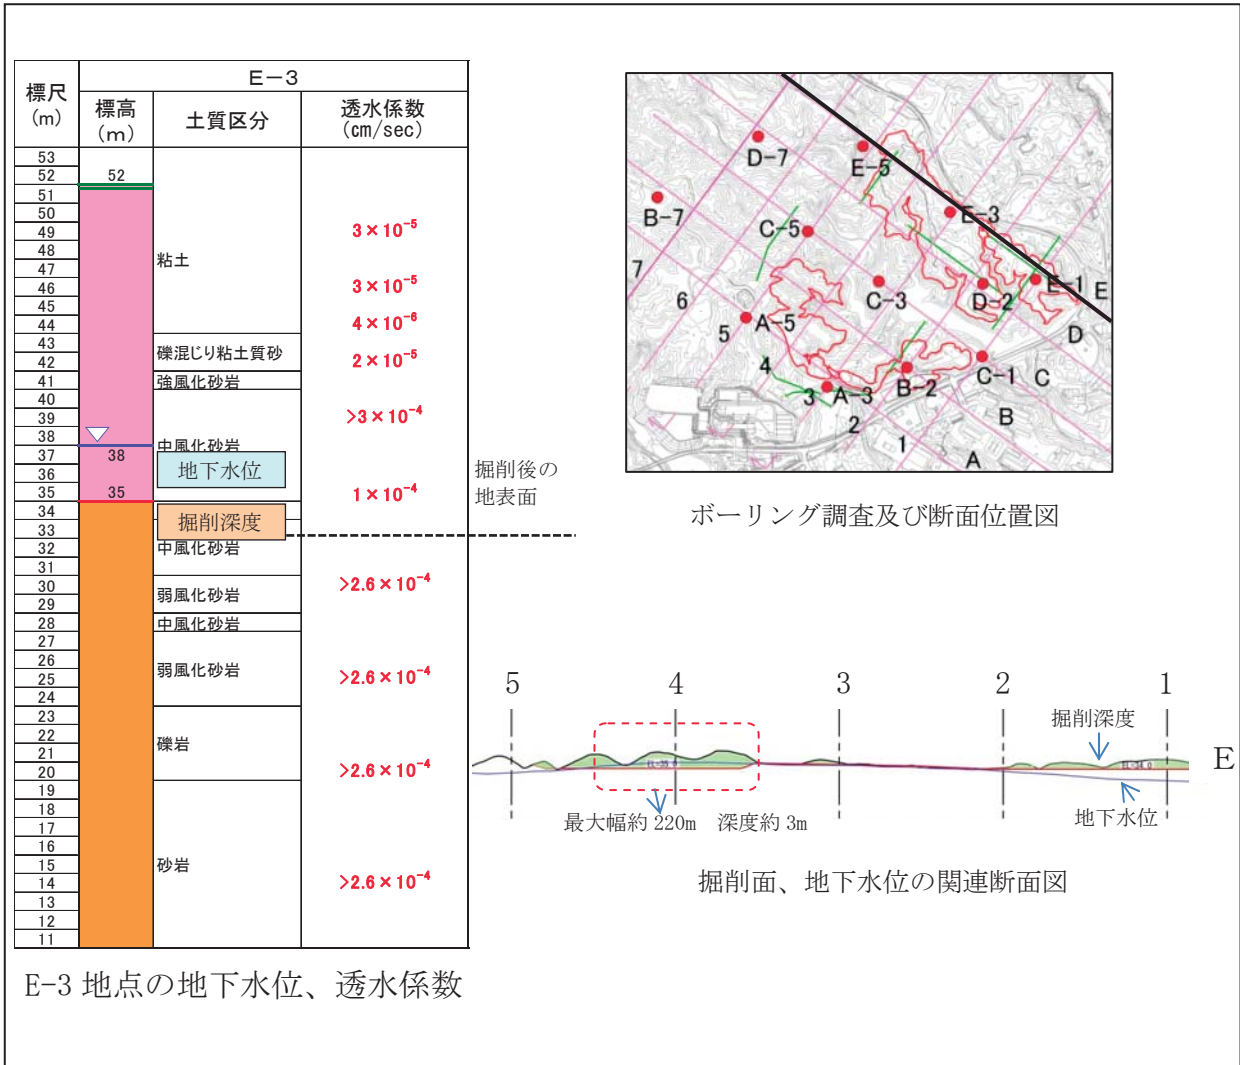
| 標尺 (m) | 標高 (m) | 土質区分 | 透水係数 (cm/sec) |
|---|---|---|---|
| | E－3 | | |
| 53 | | | |
| 52 | 52 | | |
| 51 | | | |
| 50 | | | |
| 49 | | | $3\times10^{-5}$ |
| 48 | | | |
| 47 | | 粘土 | |
| 46 | | | $3\times10^{-5}$ |
| 45 | | | |
| 44 | | | $4\times10^{-6}$ |
| 43 | | 礫混じり粘土質砂 | |
| 42 | | | $2\times10^{-5}$ |
| 41 | | 強風化砂岩 | |
| 40 | | | |
| 39 | | | $>3\times10^{-4}$ |
| 38 | | 中風化砂岩 | |
| 37 | 38 | 地下水位 | |
| 36 | | | |
| 35 | 35 | | $1\times10^{-4}$ |
| 34 | | 掘削深度 | |
| 33 | | | |
| 32 | | 中風化砂岩 | |
| 31 | | | |
| 30 | | | $>2.6\times10^{-4}$ |
| 29 | | 弱風化砂岩 | |
| 28 | | 中風化砂岩 | |
| 27 | | | |
| 26 | | | |
| 25 | | 弱風化砂岩 | $>2.6\times10^{-4}$ |
| 24 | | | |
| 23 | | | |
| 22 | | 礫岩 | |
| 21 | | | |
| 20 | | | $>2.6\times10^{-4}$ |
| 19 | | | |
| 18 | | | |
| 17 | | | |
| 16 | | | |
| 15 | | 砂岩 | |
| 14 | | | $>2.6\times10^{-4}$ |
| 13 | | | |
| 12 | | | |
| 11 | | | |

掘削後の地表面

E-3 地点の地下水位、透水係数

D-7 E-5 B-7 C-5 E-3 7 6 C-3 D-2 E-1 E A-5 5 D 4 C-1 C 3 A-3 B-2 B 2 1 A

ボーリング調査及び断面位置図

5 4 3 2 1 E

掘削深度

最大幅約 220m 深度約 3m

地下水位

掘削面、地下水位の関連断面図